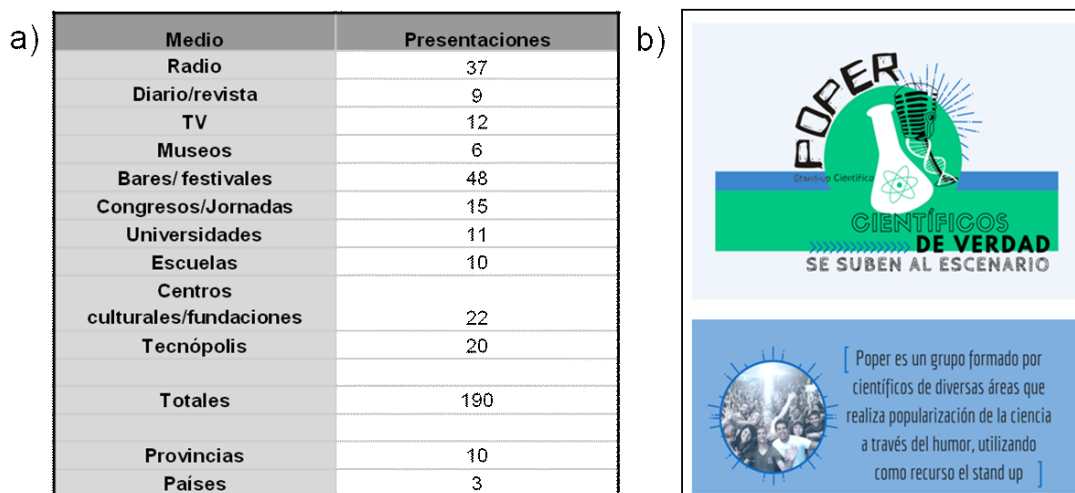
a)

| Medio | Presentaciones |
|---|---|
| Radio | 37 |
| Diario/revista | 9 |
| TV | 12 |
| Museos | 6 |
| Bares/ festivales | 48 |
| Congresos/Jornadas | 15 |
| Universidades | 11 |
| Escuelas | 10 |
| Centros culturales/fundaciones | 22 |
| Tecnópolis | 20 |
| | |
| Totales | 190 |
| | |
| Provincias | 10 |
| Países | 3 |

b)

POPER
Stand-up Científico
CIENTÍFICOS DE VERDAD
SE SUBEN AL ESCENARIO

[ Poper es un grupo formado por científicos de diversas áreas que realiza popularización de la ciencia a través del humor, utilizando como recurso el stand up ]